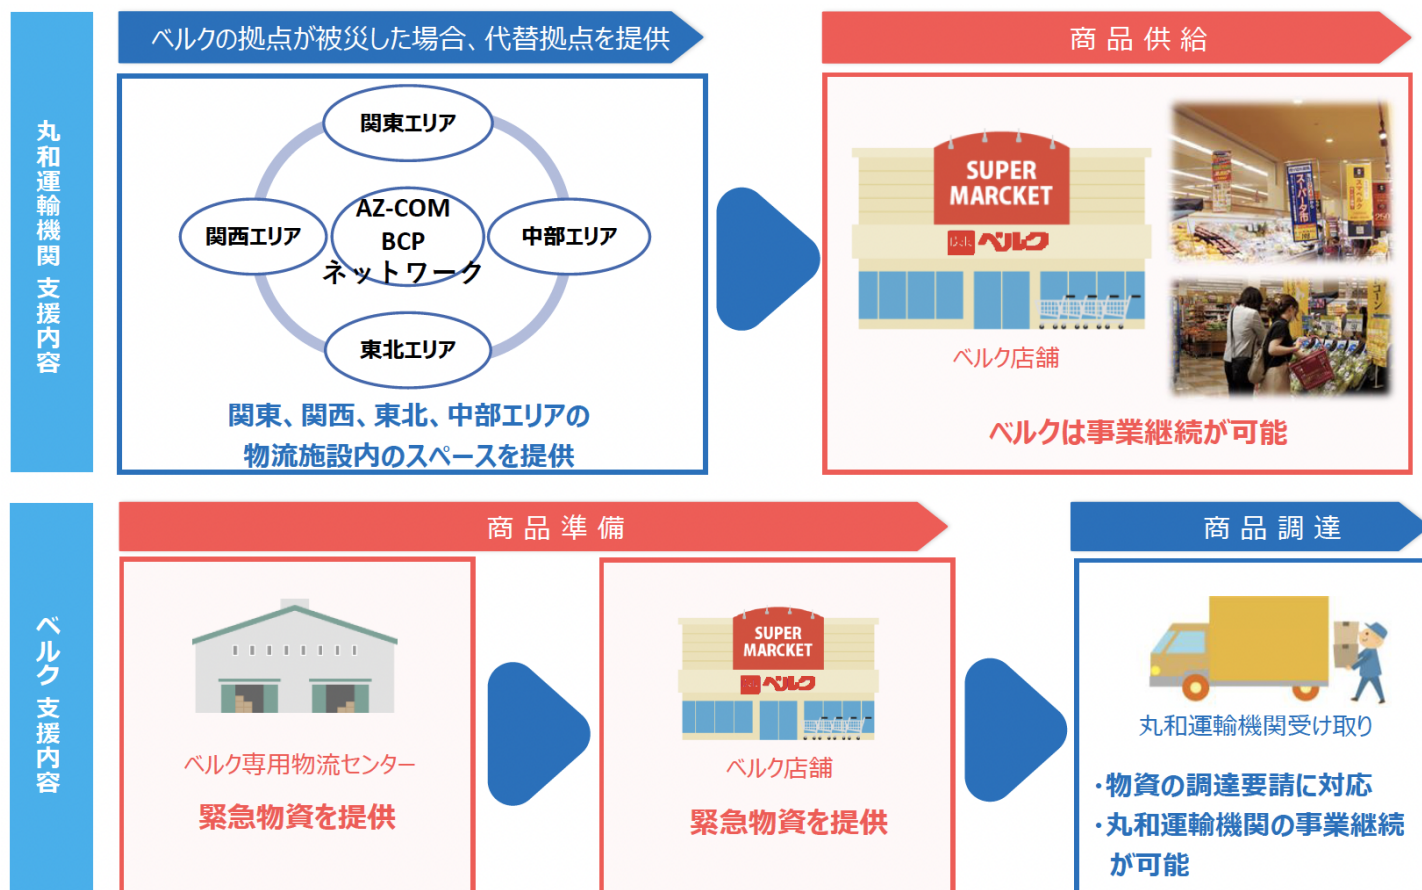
丸和運輸機関 支援内容

ベルクの拠点が被災した場合、代替拠点を提供

関東エリア

関西エリア

AZ-COM BCP ネットワーク

中部エリア

東北エリア

関東、関西、東北、中部エリアの物流施設内のスペースを提供

商品供給

SUPER MARCKET

ベルク

ベルク店舗

ベルクは事業継続が可能

ベルク 支援内容

商品準備

ベルク専用物流センター

緊急物資を提供

SUPER MARCKET

ベルク

ベルク店舗

緊急物資を提供

商品調達

丸和運輸機関受け取り

・物資の調達要請に対応
・丸和運輸機関の事業継続が可能